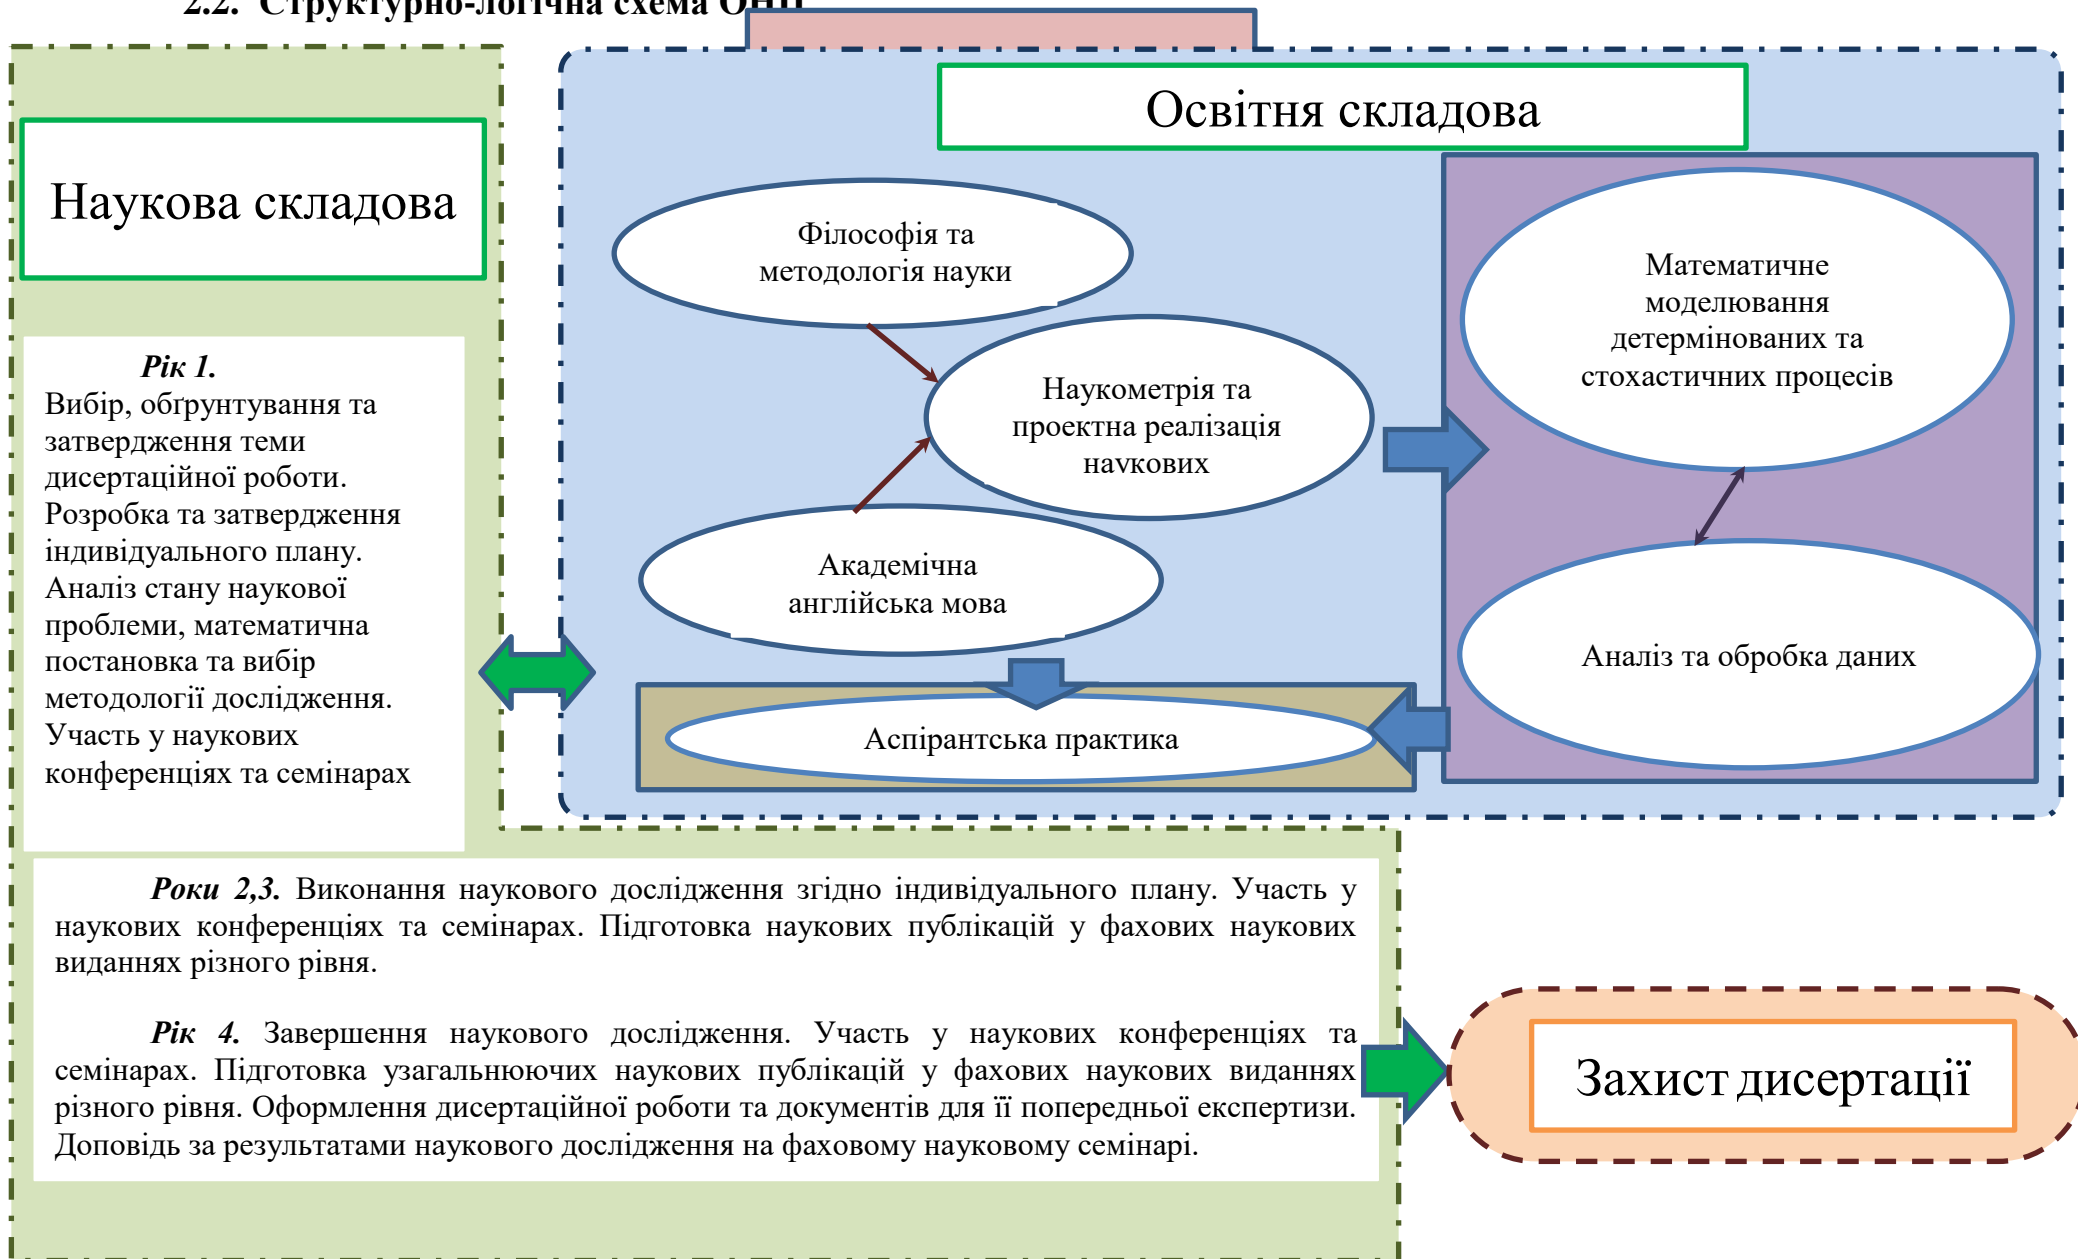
2.2. Структурно-логічна схема ОНП

Наукова складова

Рік 1.
Вибір, обґрунтування та затвердження теми дисертаційної роботи. Розробка та затвердження індивідуального плану. Аналіз стану наукової проблеми, математична постановка та вибір методології дослідження. Участь у наукових конференціях та семінарах

Освітня складова

Філософія та методологія науки

Наукометрія та проектна реалізація наукових

Академічна англійська мова

Математичне моделювання детермінованих та стохастичних процесів

Аналіз та обробка даних

Аспірантська практика

Роки 2,3. Виконання наукового дослідження згідно індивідуального плану. Участь у наукових конференціях та семінарах. Підготовка наукових публікацій у фахових наукових виданнях різного рівня.

Рік 4. Завершення наукового дослідження. Участь у наукових конференціях та семінарах. Підготовка узагальнюючих наукових публікацій у фахових наукових виданнях різного рівня. Оформлення дисертаційної роботи та документів для її попередньої експертизи. Доповідь за результатами наукового дослідження на фаховому науковому семінарі.

Захист дисертації